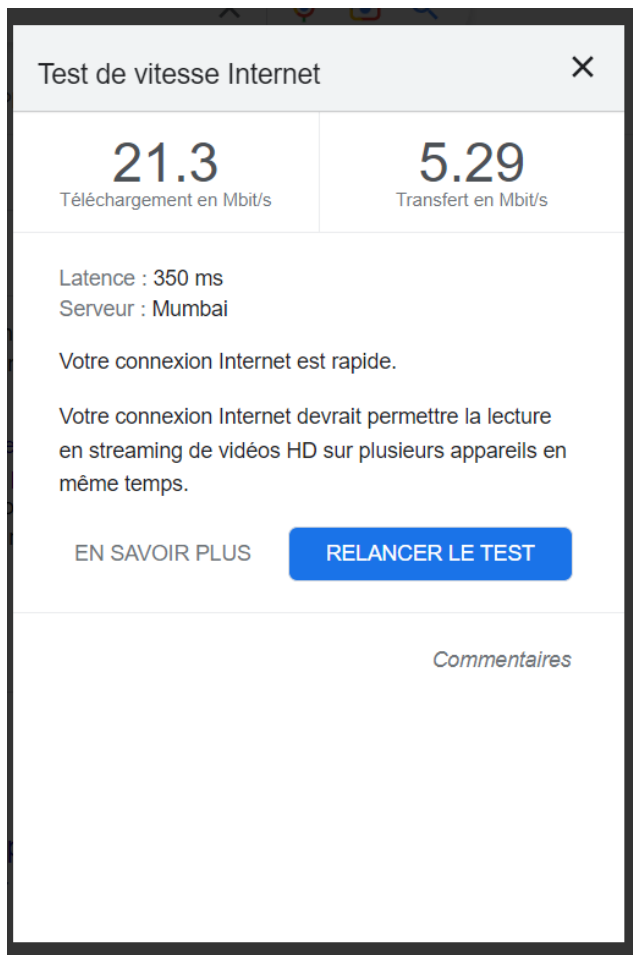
Test de vitesse Internet

×

21.3
Téléchargement en Mbit/s

5.29
Transfert en Mbit/s

Latence : 350 ms
Serveur : Mumbai

Votre connexion Internet est rapide.

Votre connexion Internet devrait permettre la lecture en streaming de vidéos HD sur plusieurs appareils en même temps.

EN SAVOIR PLUS

RELANCER LE TEST

Commentaires